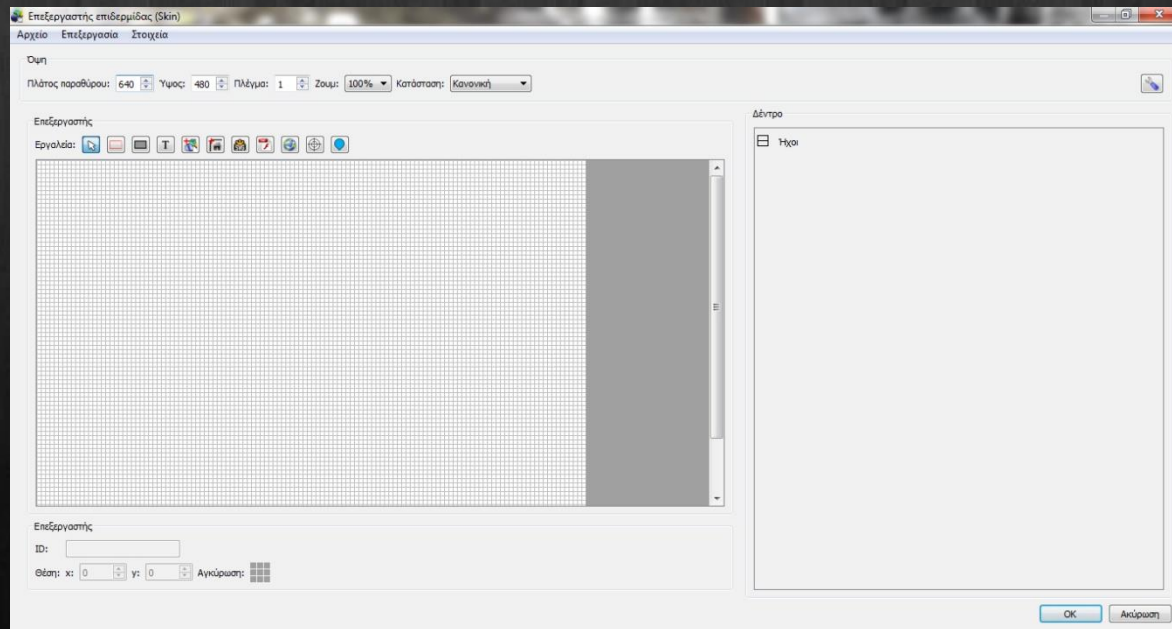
Επεξεργαστής επιδερμίδας (Skin)

Αρχείο Επεξεργασία Στοιχεία

Όψη

Πλάτος παραθύρου: 640 Ύψος: 480 Πλέγμα: 1 Ζουμ: 100% Κατάσταση: Κανονική

Επεξεργαστής

Εργαλεία:

Δέντρο

Ήχοι

Επεξεργαστής

ID:

Θέση: x: 0 y: 0 Αγκύρωση:

OK Ακύρωση